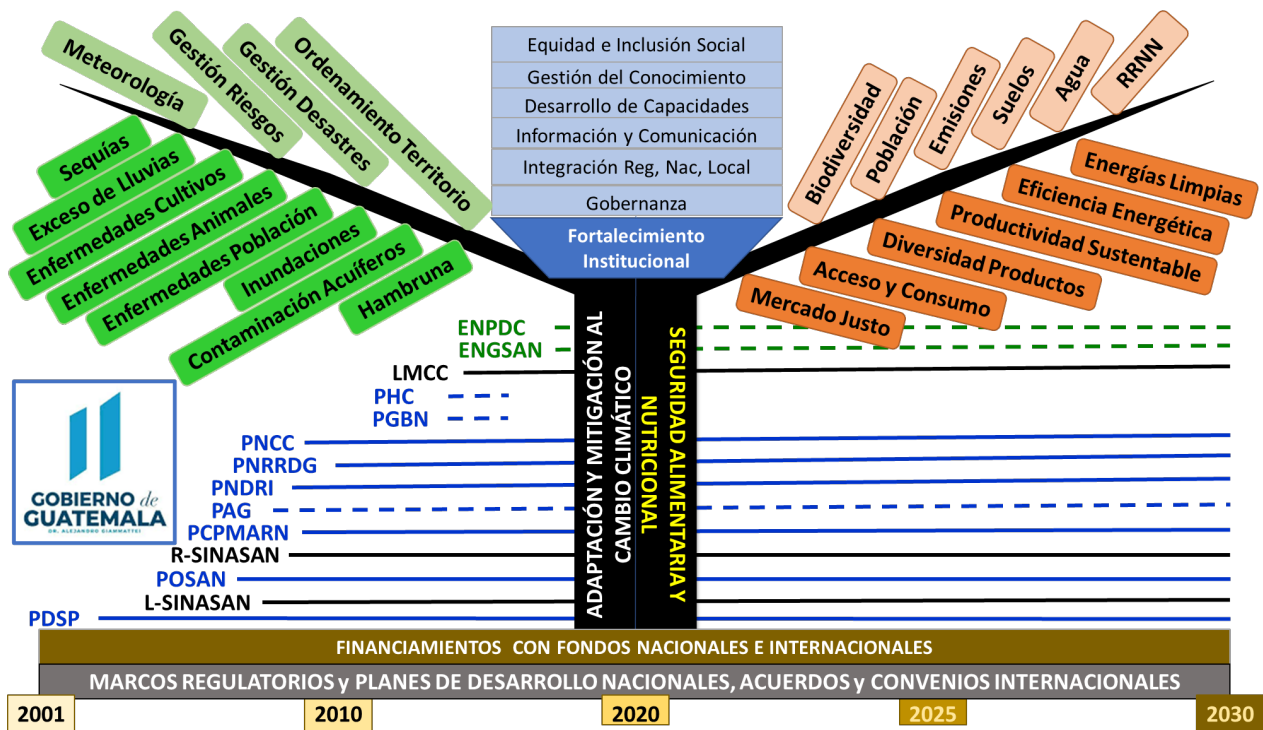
Meteorología
Gestión Riesgos
Gestión Desastres
Ordenamiento Territorio

Equidad e Inclusión Social
Gestión del Conocimiento
Desarrollo de Capacidades
Información y Comunicación
Integración Reg, Nac, Local
Gobernanza
Fortalecimiento Institucional

Biodiversidad
Población
Emisiones
Suelos
Agua
RRNN

Sequías
Exceso de Lluvias
Enfermedades Cultivos
Enfermedades Animales
Enfermedades Población
Inundaciones
Contaminación Acuíferos
Hambruna

Energías Limpias
Eficiencia Energética
Productividad Sustentable
Diversidad Productos
Acceso y Consumo
Mercado Justo

ADAPTACIÓN Y MITIGACIÓN AL CAMBIO CLIMÁTICO
SEGURIDAD ALIMENTARIA Y NUTRICIONAL

ENPDC
ENGSAN
LMCC
PHC
PGBN
PNCC
PNRRDG
PNDRI
PAG
PCPMARN
R-SINASAN
POSAN
L-SINASAN
PDSP

GOBIERNO de GUATEMALA
DR. ALEJANDRO GIAMMATTEI

FINANCIAMIENTOS CON FONDOS NACIONALES E INTERNACIONALES
MARCOS REGULATORIOS y PLANES DE DESARROLLO NACIONALES, ACUERDOS y CONVENIOS INTERNACIONALES

2001
2010
2020
2025
2030